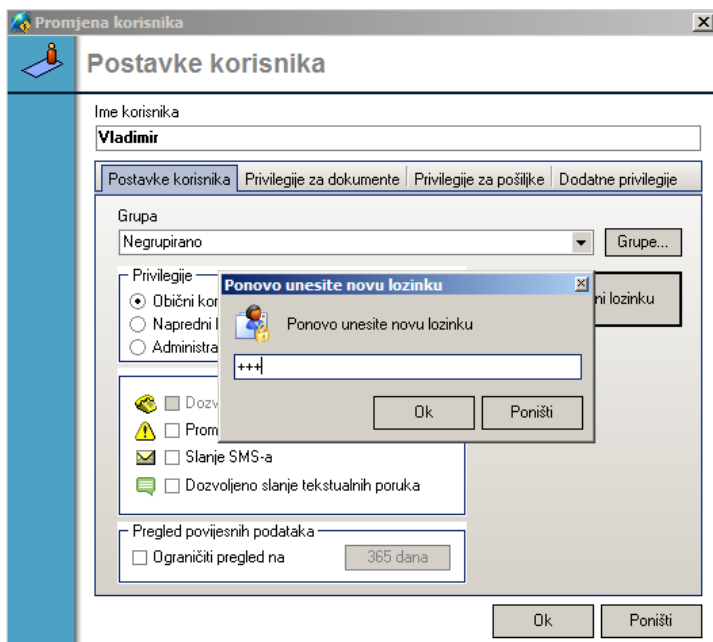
Promjena korisnika

Postavke korisnika

Ime korisnika

Vladimir

Postavke korisnika | Privilegije za dokumente | Privilegije za pošiljke | Dodatne privilegije

Grupa

Negrupirano

Grupe...

Privilegije

Obični kor

Napredni

Administra

ni lozinku

Dozv

Prom

Slanje SMS-a

Dozvoljeno slanje tekstualnih poruka

Pregled povijesnih podataka

Ograničiti pregled na

365 dana

Ok

Poništi

Ponovo unesite novu lozinku

Ponovo unesite novu lozinku

+++

Ok

Poništi